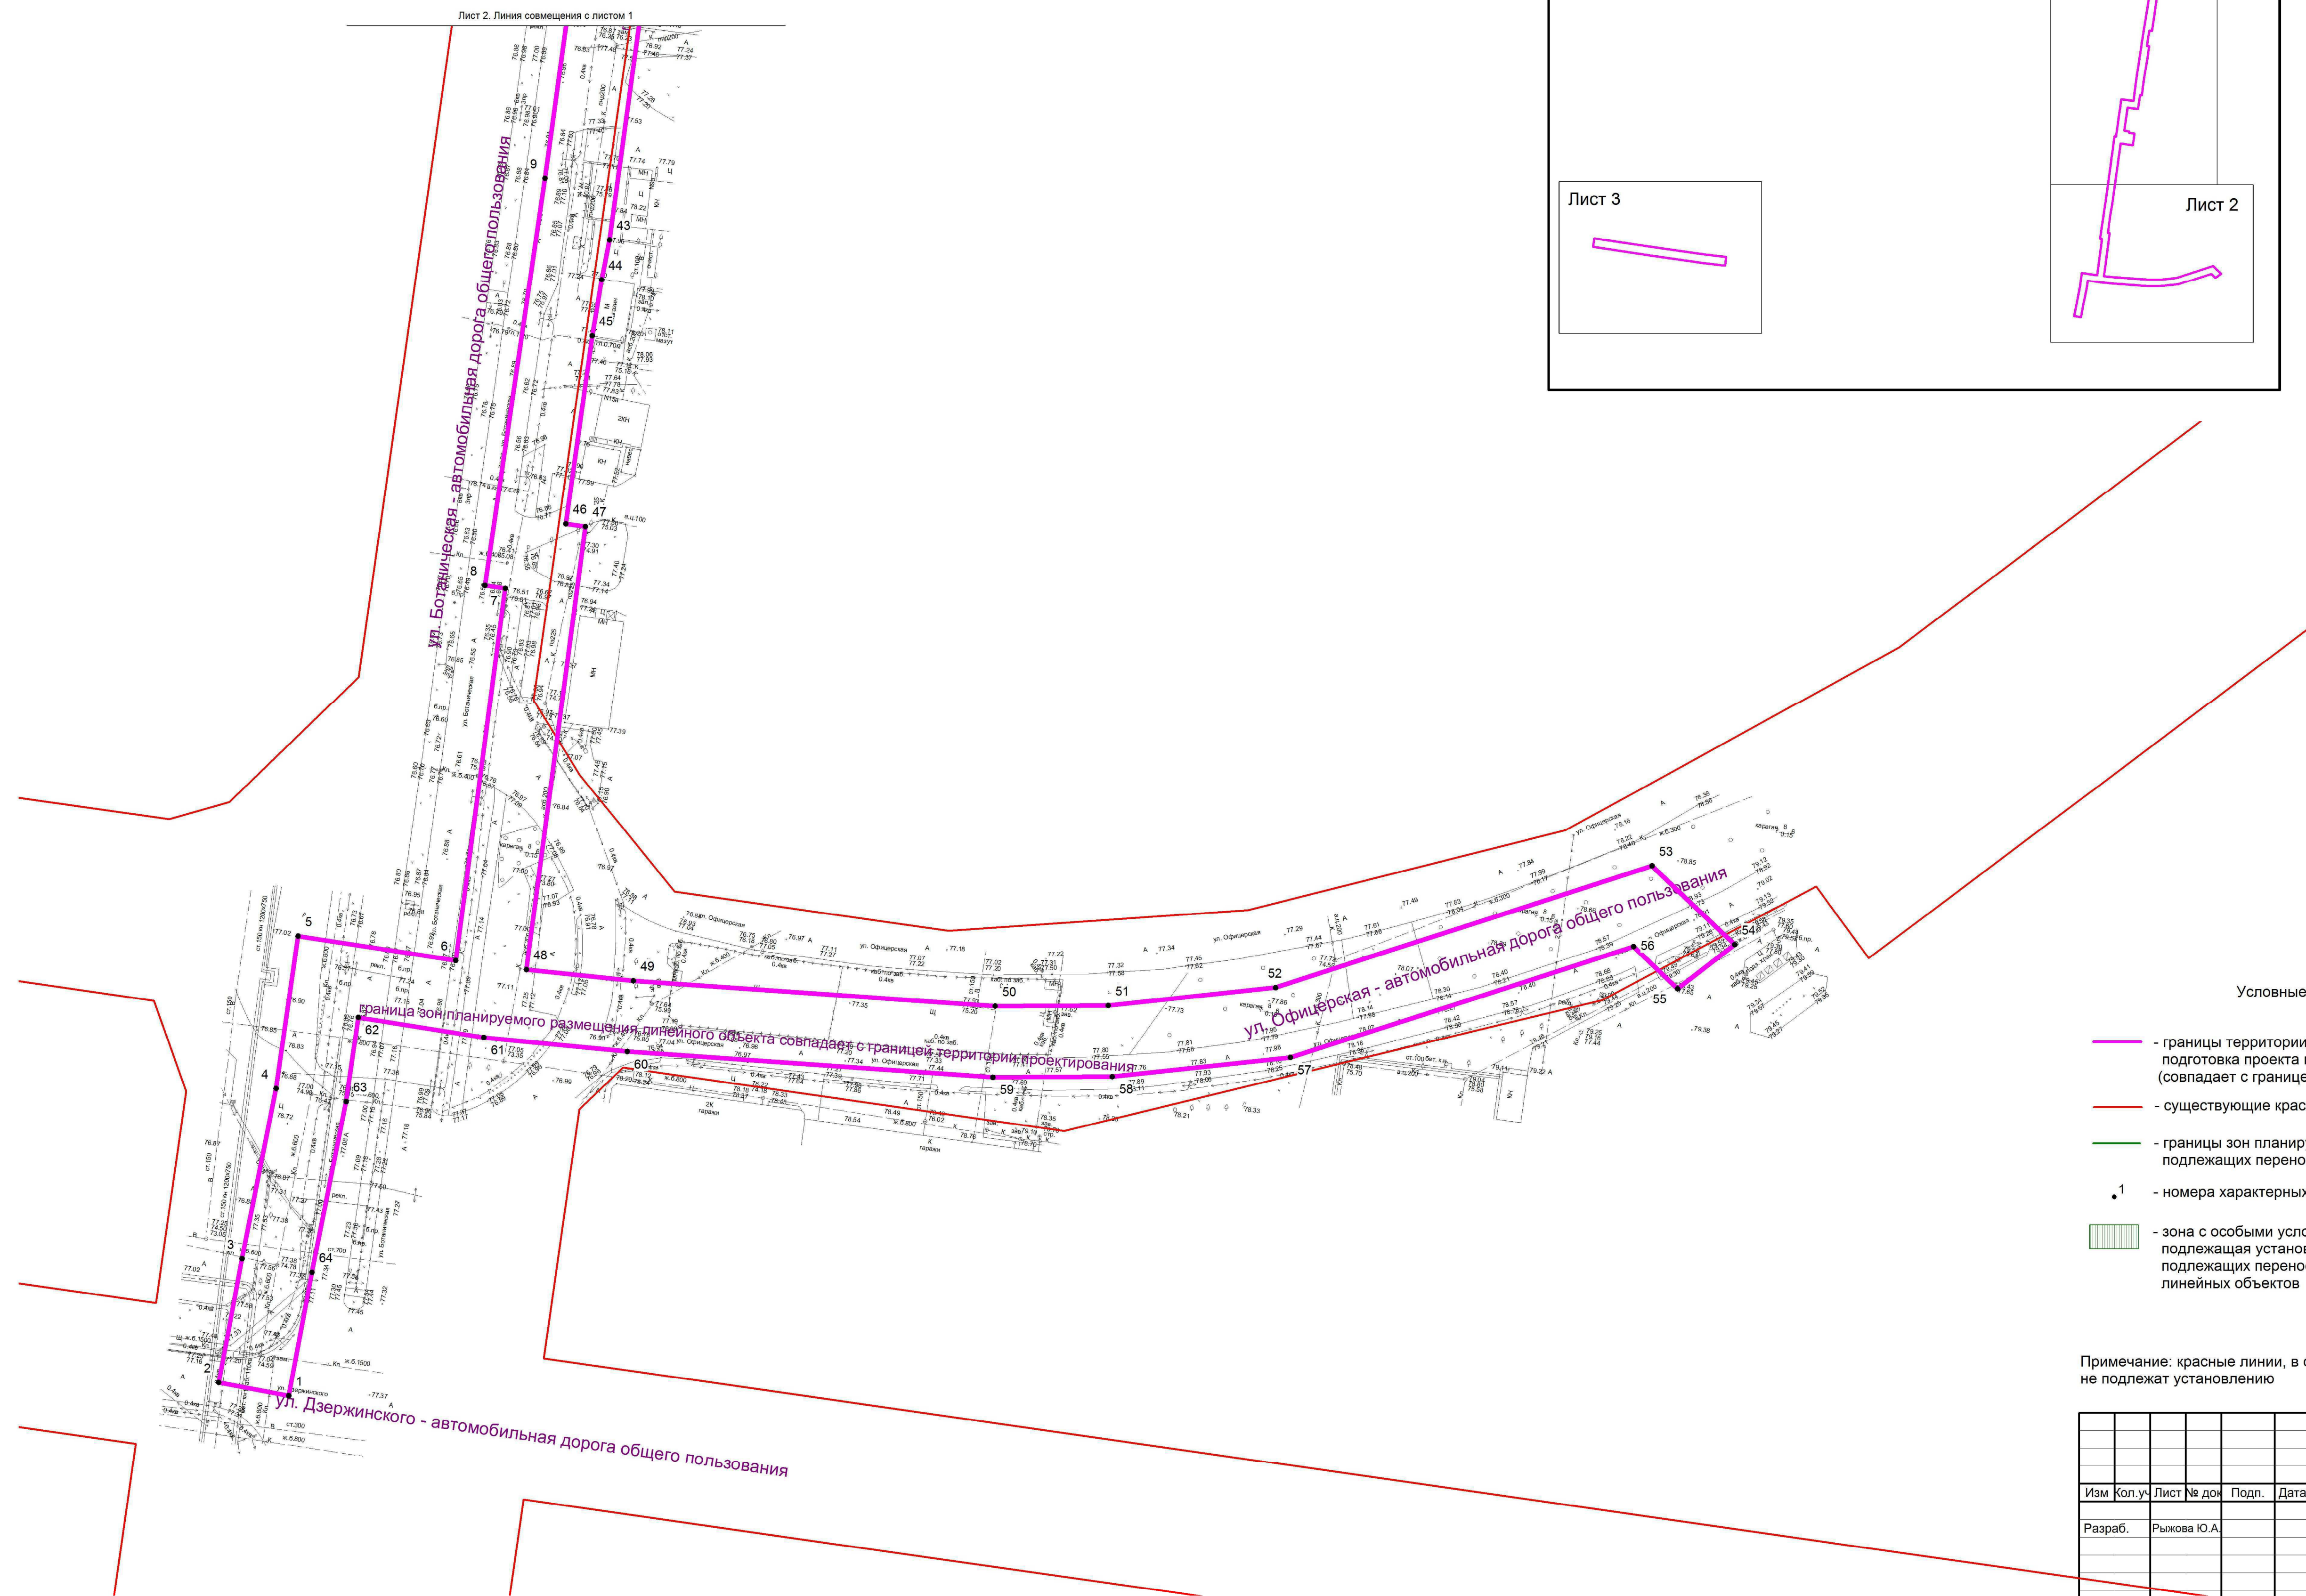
Лист 2. Линия совмещения с листом 1

Лист 3

Лист 2

ул. Ботаническая - автомобильная дорога общего пользования

ул. Офицерская - автомобильная дорога общего пользования

граница зон планируемого размещения линейного объекта совпадает с границей территории проектирования

ул. Дзержинского - автомобильная дорога общего пользования

1 2 3 4 5 6 7 8 9 43 44 45 46 47 48 49 50 51 52 53 54 55 56 57 58 59 60 61 62 63 64

Условные

- границы территории подготовка проекта (совпадает с границе

- существующие крас

- границы зон планир подлежащих перено

1 - номера характерных

- зона с особыми усло подлежащая установ подлежащих перенос линейных объектов

Примечание: красные линии, в с не подлежат установлению

| Изм | Кол.уч | Лист | № док | Подп. | Дата |
|---|---|---|---|---|---|
| Разраб. | | Рыжова Ю.А. | | | |